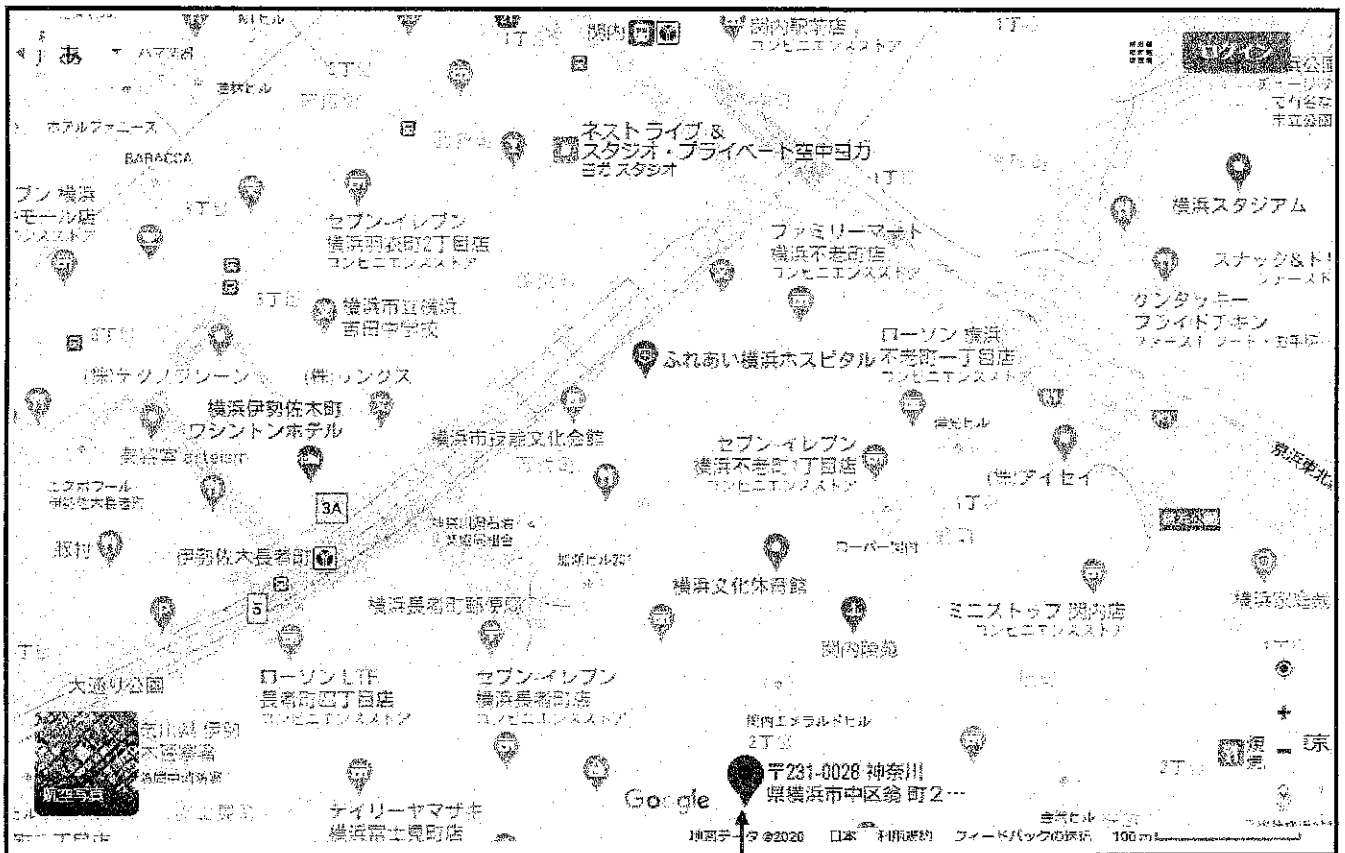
関内
関内駅前店
コンビニエンスストア
1丁目
ネストライブ &
スタジオ・プライベート空中ヨガ
ヨガ スタジオ
ホテルアバニーズ
BARACCA
ブン 横浜
モール店
ンスストア
1丁目
セブン-イレブン
横浜羽衣町2丁目店
コンビニエンスストア
ファミリーマート
横浜不老町店
コンビニエンスストア
横浜スタジアム
スナック&ド
ケンタッキー
フライドチキン
横浜市立横浜
吉田中学校
ローソン 横浜
不老町一丁目店
コンビニエンスストア
ふれあい横浜ホスピタル
(株)テクノグリーン
(株)リンクス
横浜伊勢佐木町
ワシントンホテル
横浜市技能文化会館
セブン-イレブン
横浜不老町1丁目店
コンビニエンスストア
(株)アイセイ
京浜東北
3A
伊勢佐木長者町
横浜文化体育館
5
横浜長者町郵便局
ミニストップ 関内店
コンビニエンスストア
関内駐車
横浜家庭裁
大通り公園
ローソン LTF
長者町四丁目店
コンビニエンスストア
セブン-イレブン
横浜長者町店
コンビニエンスストア
関内エメラルドビル
2丁目
〒231-0028 神奈川
県横浜市中区翁 町 2 ···
航空写真
デイリーヤマザキ
横浜富士見町店
Google
地図データ ©2020 日本 利用規約 フィードバックの送信 100 m